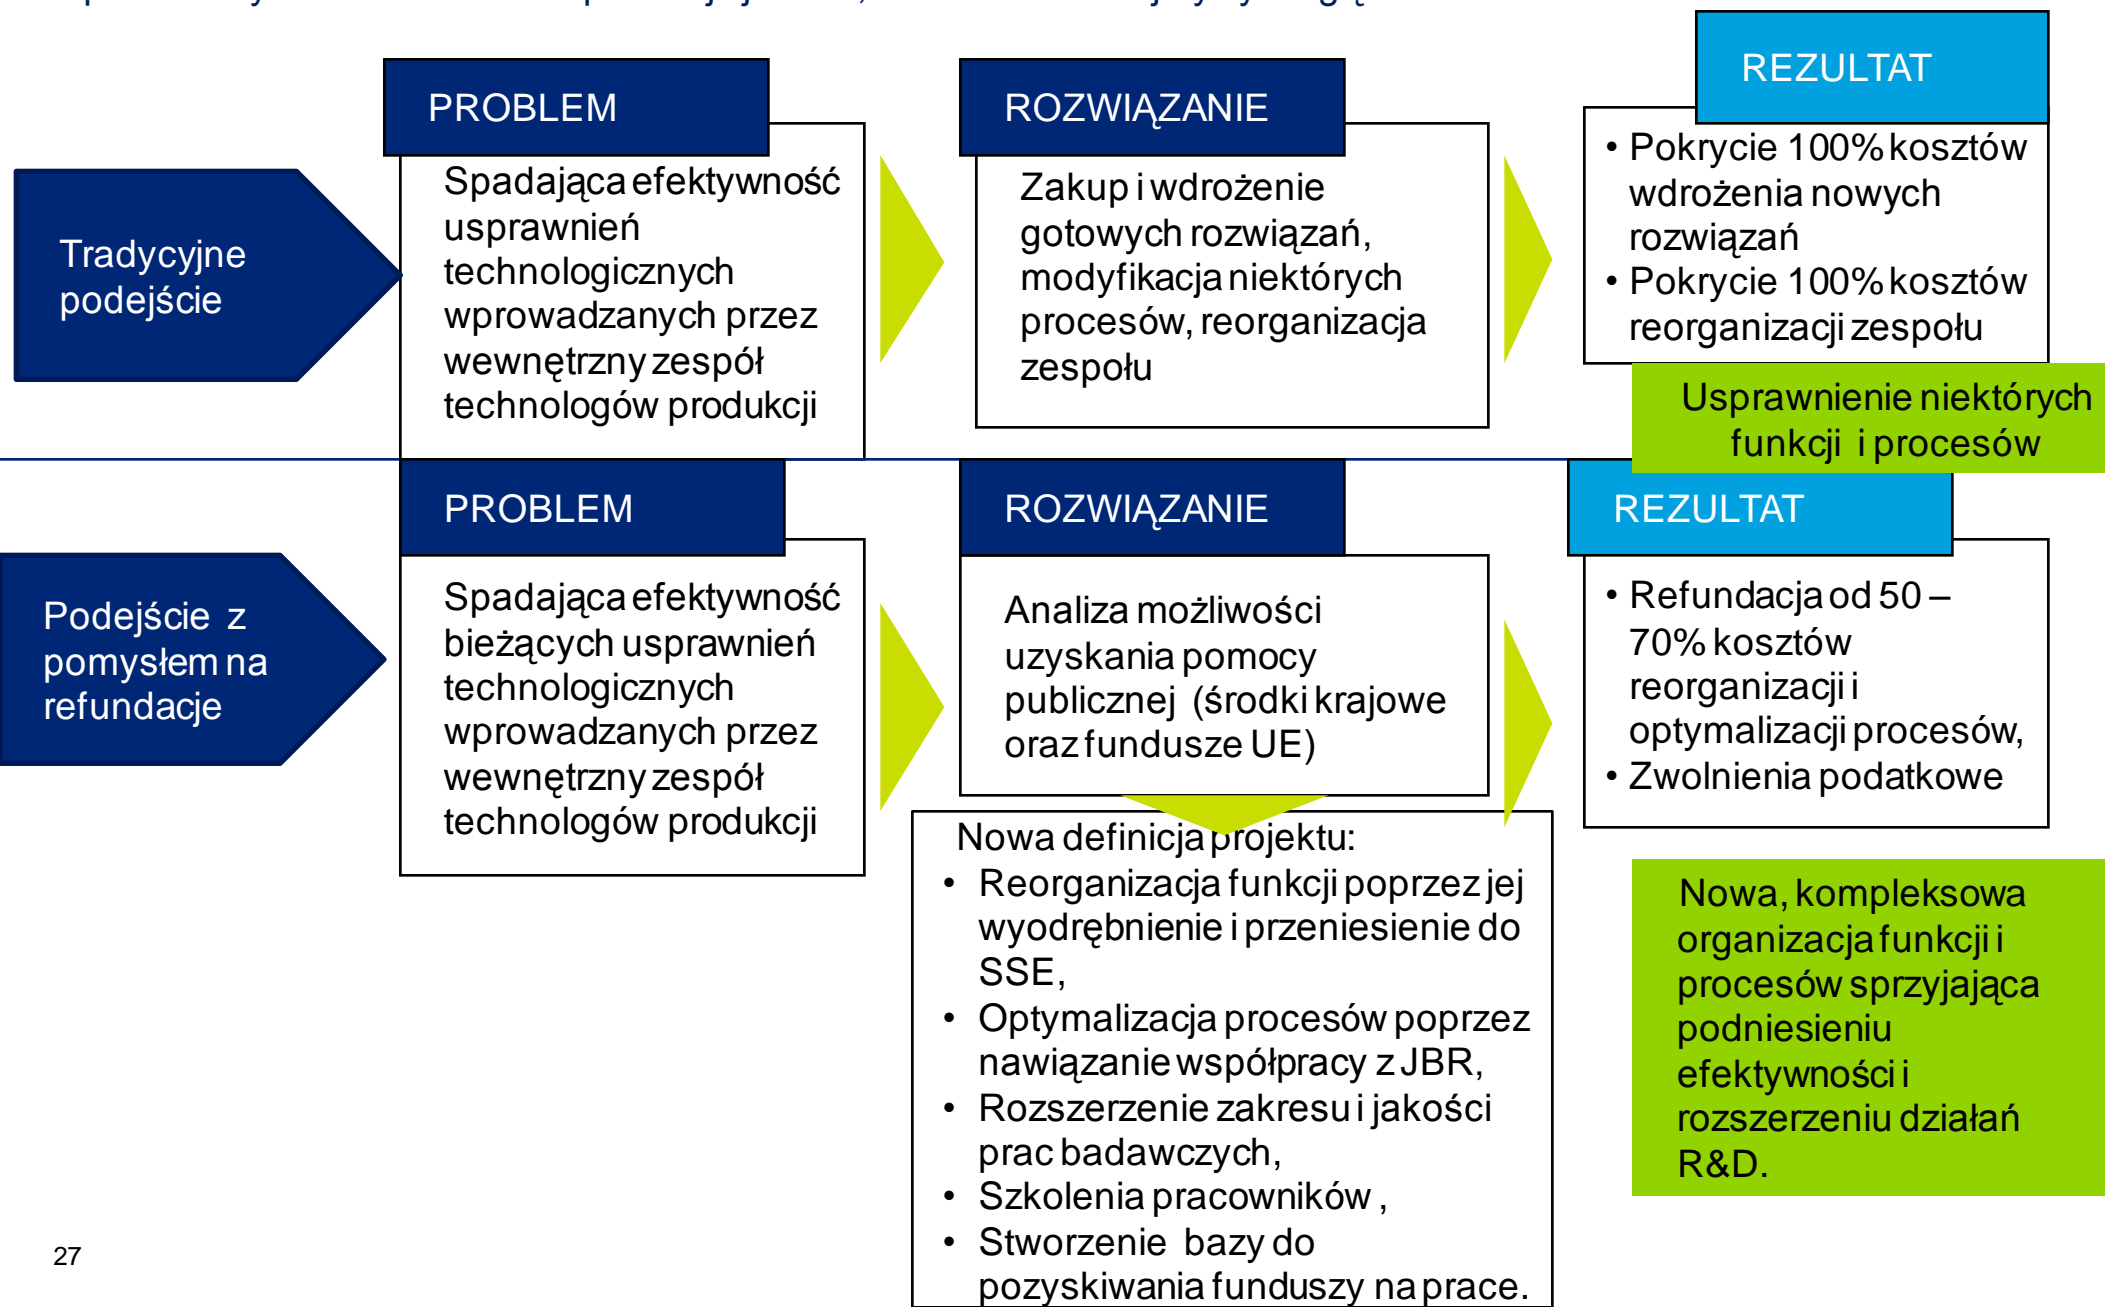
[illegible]

Tradycyjne podejście

PROBLEM

Spadająca efektywność usprawnień technologicznych wprowadzanych przez wewnętrzny zespół technologów produkcji

ROZWIĄZANIE

Zakup i wdrożenie gotowych rozwiązań, modyfikacja niektórych procesów, reorganizacja zespołu

REZULTAT

• Pokrycie 100% kosztów wdrożenia nowych rozwiązań
• Pokrycie 100% kosztów reorganizacji zespołu

Usprawnienie niektórych funkcji i procesów

Podejście z pomysłem na refundacje

PROBLEM

Spadająca efektywność bieżących usprawnień technologicznych wprowadzanych przez wewnętrzny zespół technologów produkcji

ROZWIĄZANIE

Analiza możliwości uzyskania pomocy publicznej (środki krajowe oraz fundusze UE)

Nowa definicja projektu:
• Reorganizacja funkcji poprzez jej wyodrębnienie i przeniesienie do SSE,
• Optymalizacja procesów poprzez nawiązanie współpracy z JBR,
• Rozszerzenie zakresu i jakości prac badawczych,
• Szkolenia pracowników ,
• Stworzenie bazy do pozyskiwania funduszy na prace.

REZULTAT

• Refundacja od 50 – 70% kosztów reorganizacji i optymalizacji procesów,
• Zwolnienia podatkowe

Nowa, kompleksowa organizacja funkcji i procesów sprzyjająca podniesieniu efektywności i rozszerzeniu działań R&D.

27